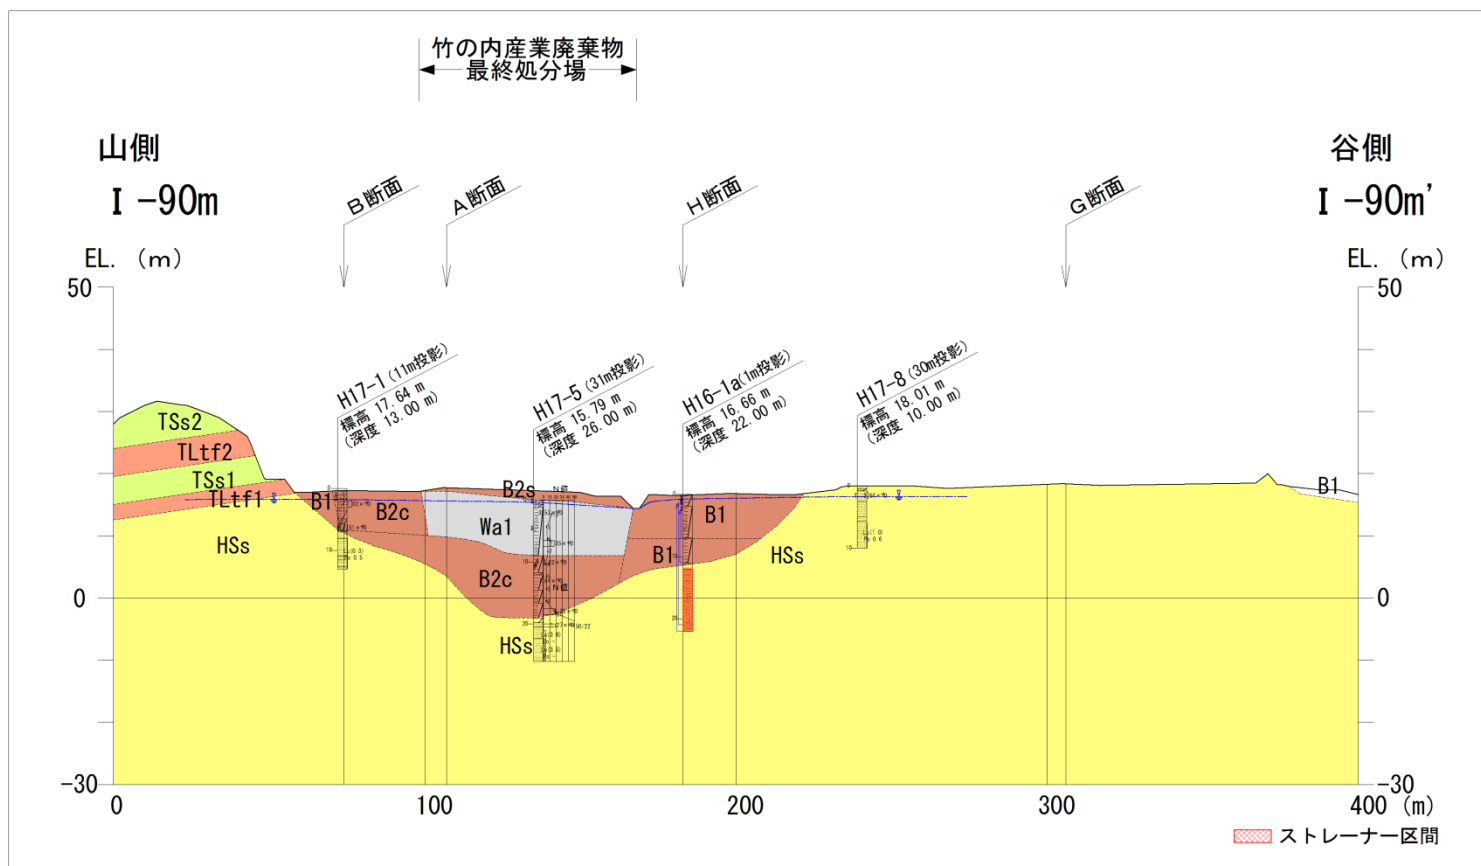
竹の内産業廃棄物
最終処分場

山側
I -90m

谷側
I -90m'

EL.（m）
EL.（m）

B断面
A断面
H断面
G断面

H17-1（11m投影）
標高 17.64 m
（深度 13.00 m）

H17-5（31m投影）
標高 15.79 m
（深度 26.00 m）

H16-1a（1m投影）
標高 16.66 m
（深度 22.00 m）

H17-8（30m投影）
標高 18.01 m
（深度 10.00 m）

TSs2
TLtf2
TSs1
TLtf1
HSs
B1
B2c
B2s
Wa1
B2c
HSs
B1
B1
HSs
B1

50
0
-30
50
0
-30

0
100
200
300
400（m）

ストレーナー区間